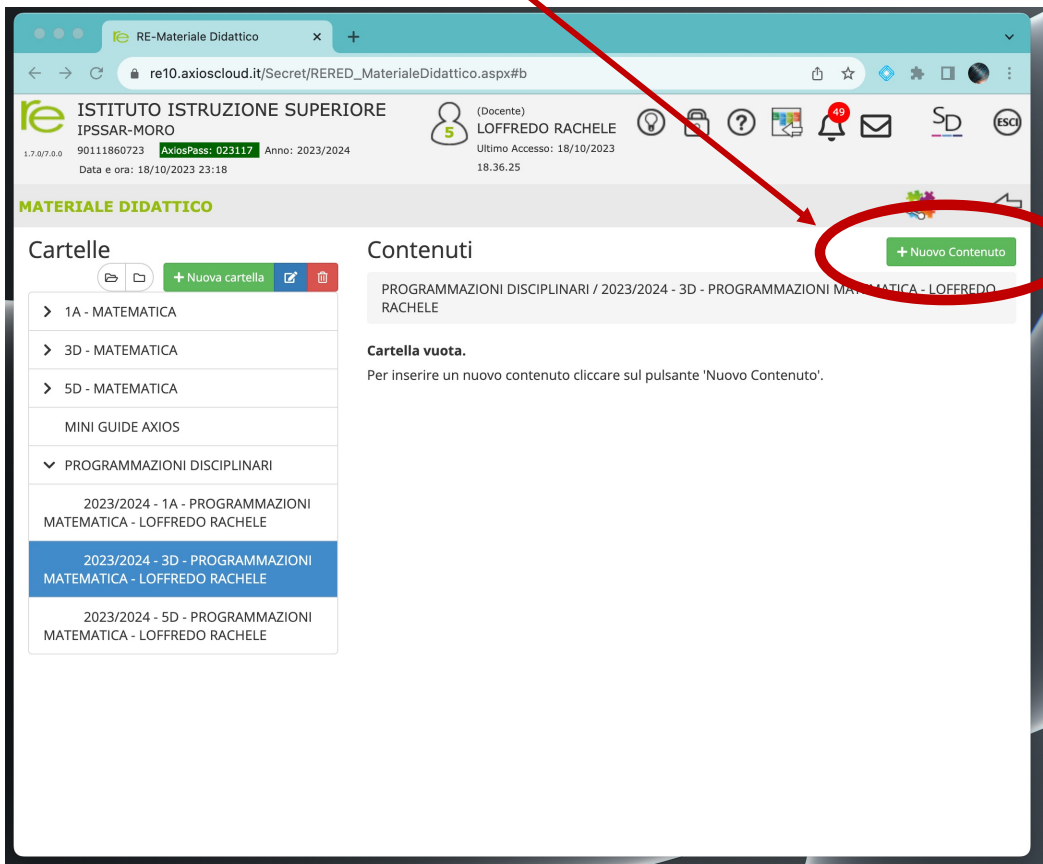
RE-Materiale Didattico

re10.axioscloud.it/Secret/RERED_MaterialeDidattico.aspx#b

ISTITUTO ISTRUZIONE SUPERIORE
IPSSAR-MORO
1.7.0/7.0.0 90111860723 AxiosPass: 023117 Anno: 2023/2024
Data e ora: 18/10/2023 23:18

5 (Docente)
LOFFREDO RACHELE
Ultimo Accesso: 18/10/2023 18.36.25

49

SD

ESCI

MATERIALE DIDATTICO

Cartelle

+ Nuova cartella

1A - MATEMATICA
3D - MATEMATICA
5D - MATEMATICA
MINI GUIDE AXIOS
PROGRAMMAZIONI DISCIPLINARI
2023/2024 - 1A - PROGRAMMAZIONI MATEMATICA - LOFFREDO RACHELE
2023/2024 - 3D - PROGRAMMAZIONI MATEMATICA - LOFFREDO RACHELE
2023/2024 - 5D - PROGRAMMAZIONI MATEMATICA - LOFFREDO RACHELE

Contenuti

+ Nuovo Contenuto

PROGRAMMAZIONI DISCIPLINARI / 2023/2024 - 3D - PROGRAMMAZIONI MATEMATICA - LOFFREDO RACHELE

Cartella vuota.
Per inserire un nuovo contenuto cliccare sul pulsante 'Nuovo Contenuto'.